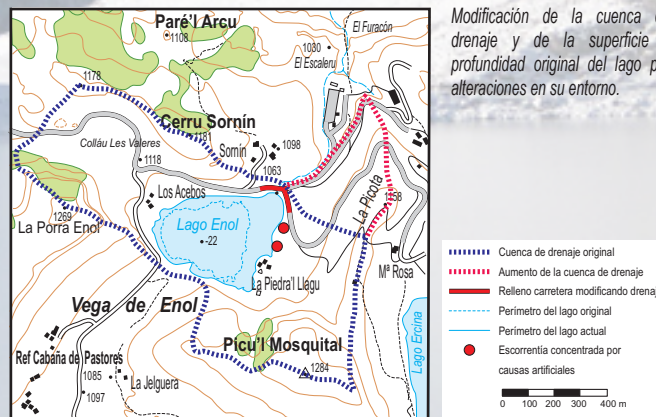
Paré'l Arcu
1108
El Furacón
1030
El Escaleru
1178
Cerru Sornín
1118
1098
Colláu Les Valeres
1118
Sornín
1063
Los Acebos
1158
La Picota
1269
Lago Enol
-22
La Porra Enol
La Piedra'l Llagu
Mª Rosa
Vega de Enol
Lago Ercina
Picu'l Mosquital
Ref Cabaña de Pastores
1284
1085
La Jelguera
1097

Modificación de la cuenca de drenaje y de la superficie profundidad original del lago p alteraciones en su entorno.

Cuenca de drenaje original
Aumento de la cuenca de drenaje
Relleno carretera modificando drenaj
Perímetro del lago original
Perímetro del lago actual
Escorrentía concentrada por causas artificiales
0 100 200 300 400 m